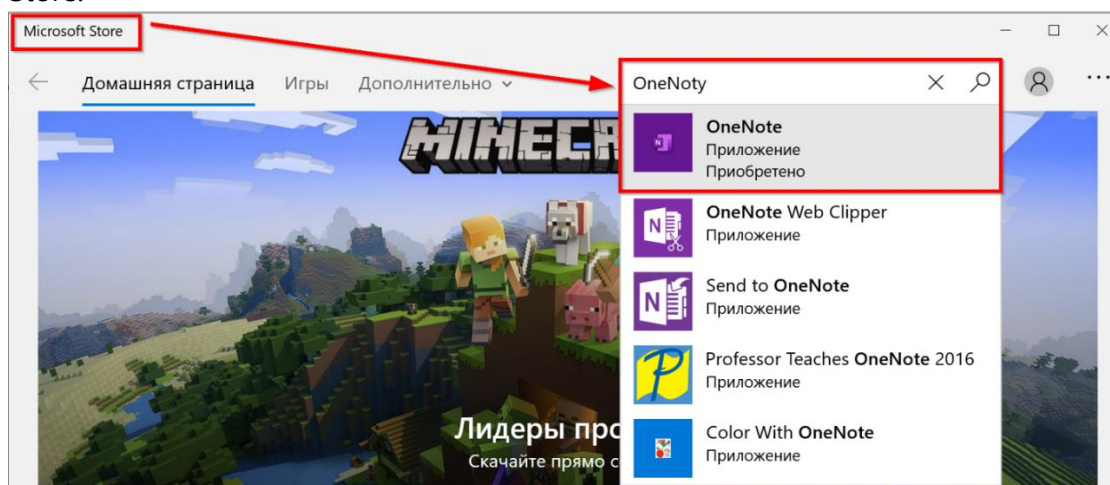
Store.

Microsoft Store

Домашняя страница Игры Дополнительно

OneNoty

OneNote
Приложение
Приобретено

OneNote Web Clipper
Приложение

Send to OneNote
Приложение

Professor Teaches OneNote 2016
Приложение

Color With OneNote
Приложение

MINECR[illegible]

Лидеры про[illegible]
Скачайте прямо с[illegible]